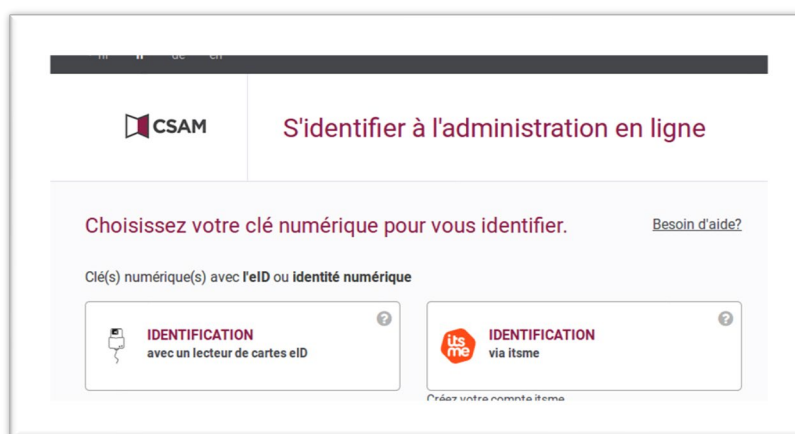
nl fr de en

CSAM

S'identifier à l'administration en ligne

Choisissez votre clé numérique pour vous identifier.

Besoin d'aide?

Clé(s) numérique(s) avec l'eID ou identité numérique

IDENTIFICATION
avec un lecteur de cartes eID

?

its me

IDENTIFICATION
via itsme

?

Créez votre compte itsme